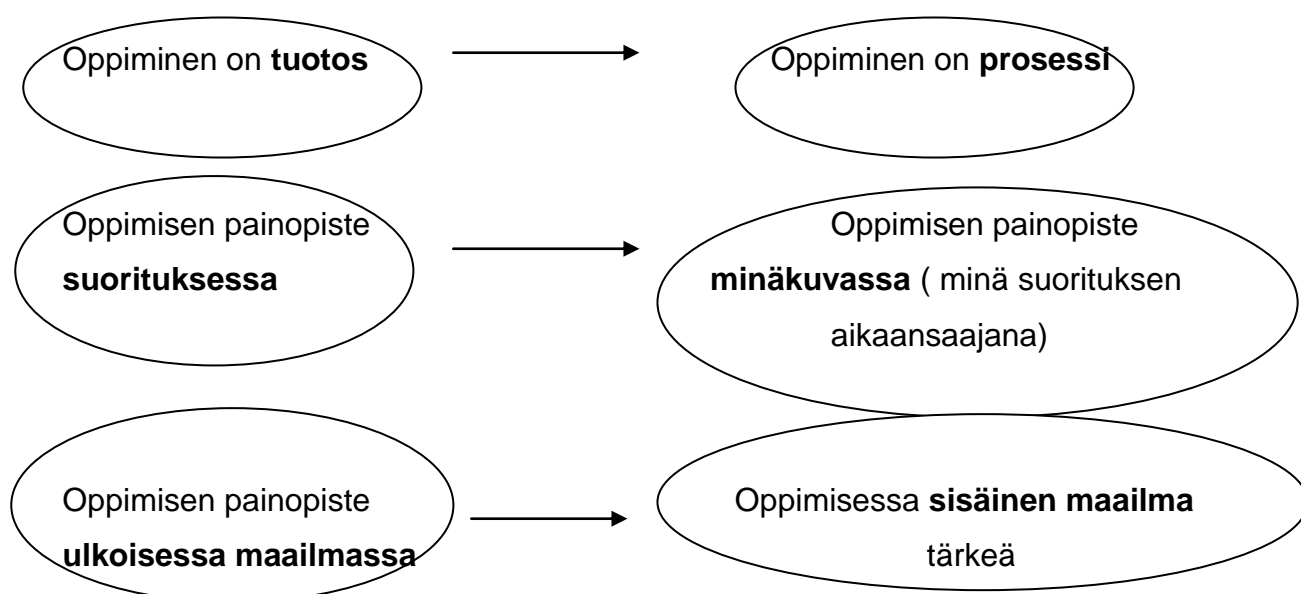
Oppiminen on **tuotos**

Oppiminen on **prosessi**

Oppimisen painopiste **suorituksessa**

Oppimisen painopiste **minäkuvassa** ( minä suorituksen aikaansaajana)

Oppimisen painopiste **ulkoisessa maailmassa**

Oppimisessa **sisäinen maailma** tärkeä